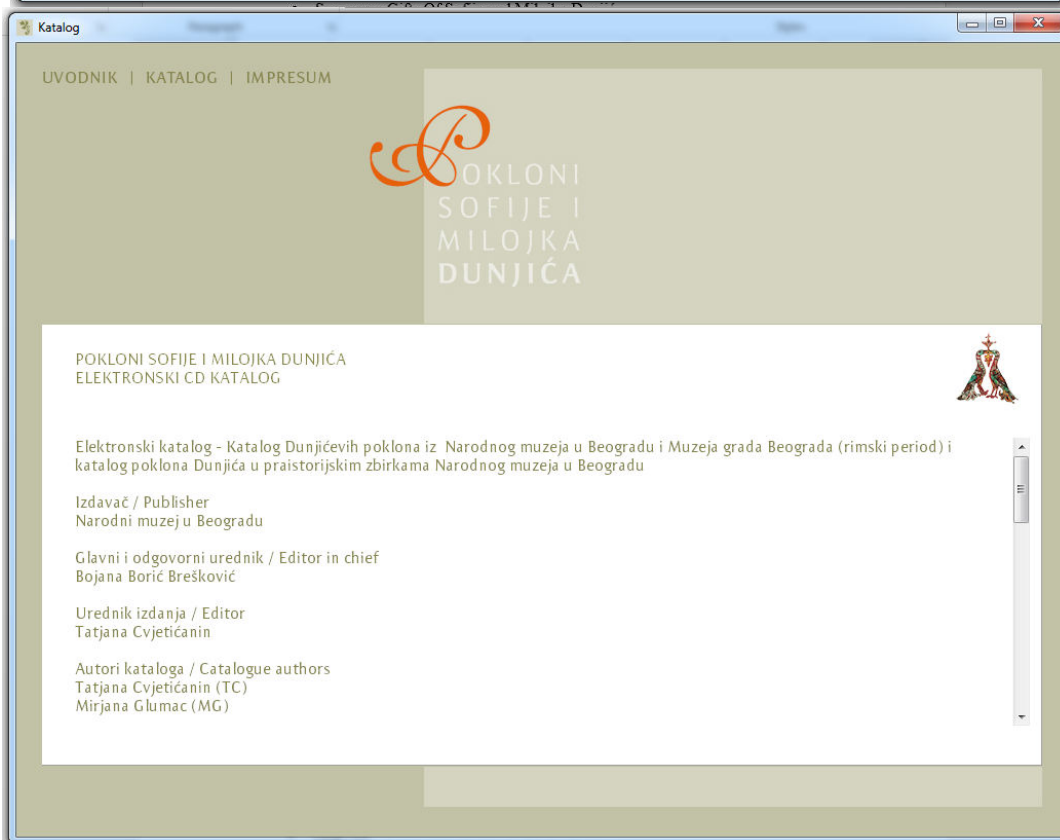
Katalog

UVODNIK | KATALOG | IMPRESUM

POKLONI SOFIJE I MILOJKA DUNJIĆA

POKLONI SOFIJE I MILOJKA DUNJIĆA
ELEKTRONSKI CD KATALOG

Elektronski katalog - Katalog Dunjićevih poklona iz Narodnog muzeja u Beogradu i Muzeja grada Beograda (rimski period) i katalog poklona Dunjića u praistorijskim zbirkama Narodnog muzeja u Beogradu

Izdavač / Publisher
Narodni muzej u Beogradu

Glavni i odgovorni urednik / Editor in chief
Bojana Borić Brešković

Urednik izdanja / Editor
Tatjana Cvjetićanin

Autori kataloga / Catalogue authors
Tatjana Cvjetićanin (TC)
Mirjana Glumac (MG)